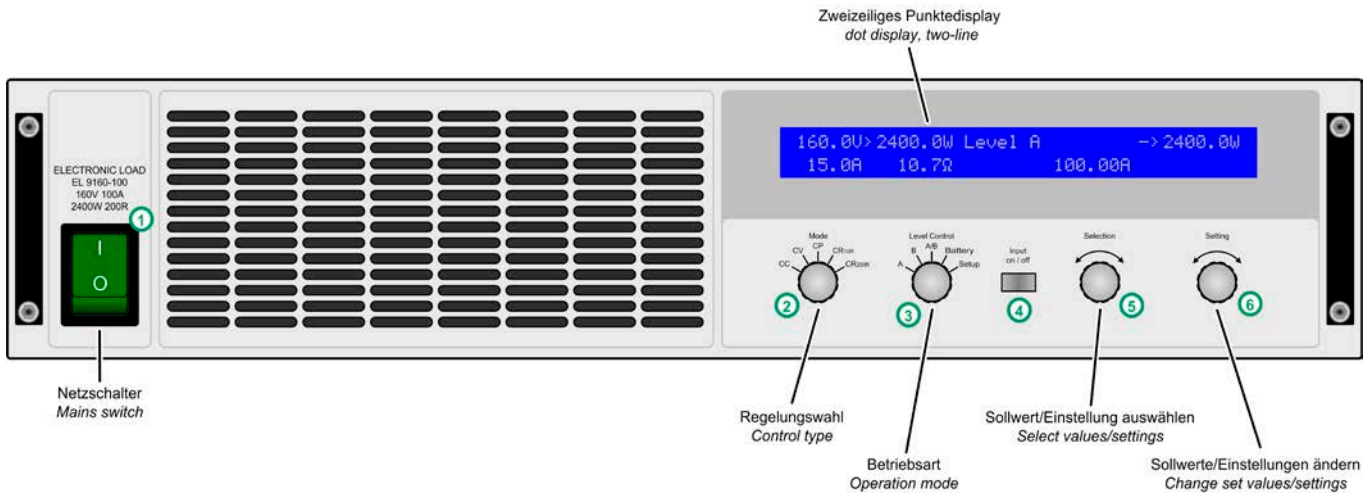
Zweizeiliges Punktedisplay
*dot display, two-line*

160.0V> 2400.0W Level A —> 2400.0W
15.0A 10.7Ω 100.00A

ELECTRONIC LOAD
EL 9160-100
160V 100A
2400W 200R

1

I
O

Mode
CC CV CP CR10R CR200R

2

Level Control
A B A/B Battery Setup

3

Input on / off

4

Selection

5

Setting

6

Netzschalter
*Mains switch*

Regelungswahl
*Control type*

Betriebsart
*Operation mode*

Sollwert/Einstellung auswählen
*Select values/settings*

Sollwerte/Einstellungen ändern
*Change set values/settings*